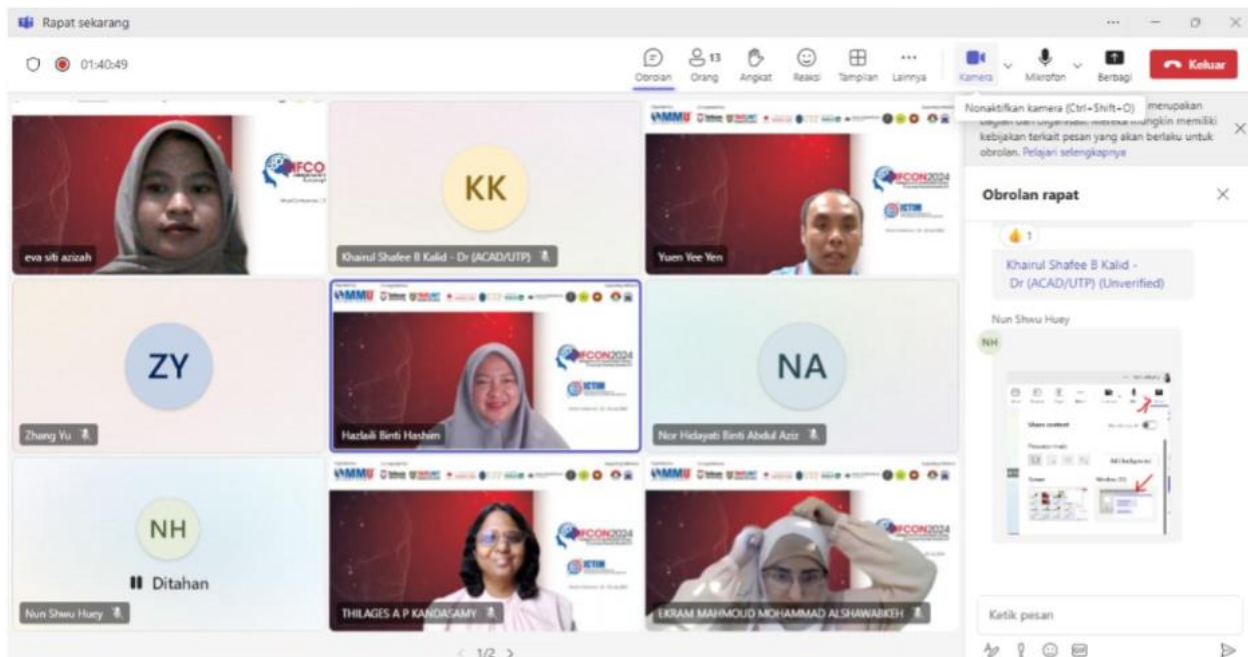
Rapat sekarang

01:40:49

Obrolan
13 Orang
Angkat
Reaksi
Tampilan
Lainnya
Kamera
Mikrofon
Berbagi
Keluar

Nonaktifkan kamera (Ctrl+Shift+O) merupakan bagian dari organisasi. Mereka mungkin memiliki kebijakan terkait pesan yang akan berlaku untuk obrolan. Pelajari selengkapnya

Obrolan rapat

1

Khairul Shafee B Kalid - Dr (ACAD/UTP) (Unverified)

Nun Shwu Huey

NH

eva siti azizah

KK

Khairul Shafee B Kalid - Dr (ACAD/UTP)

MMU

ICON2024

Yuen Yee Yen

ZY

Zhang Yu

Hazlaili Binti Hashim

NA

Nor Hidayati Binti Abdul Aziz

NH

Ditahan

Nun Shwu Huey

THILAGES A P KANDASAMY

EKRAM MAHMOUD MOHAMMAD ALSHAWABKEH

1/2

Ketik pesan